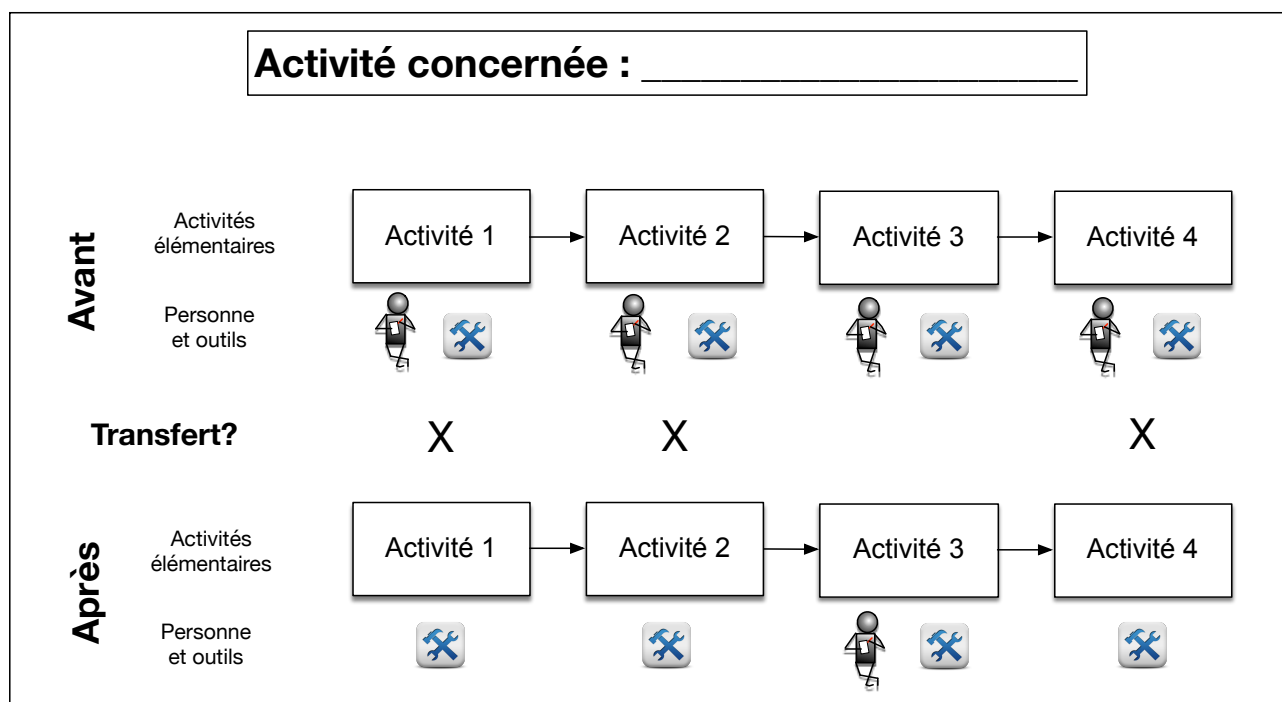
Activité concernée : ____________________

Avant

Activités élémentaires

Activité 1

Activité 2

Activité 3

Activité 4

Personne et outils

Transfert?

X

X

X

Après

Activités élémentaires

Activité 1

Activité 2

Activité 3

Activité 4

Personne et outils